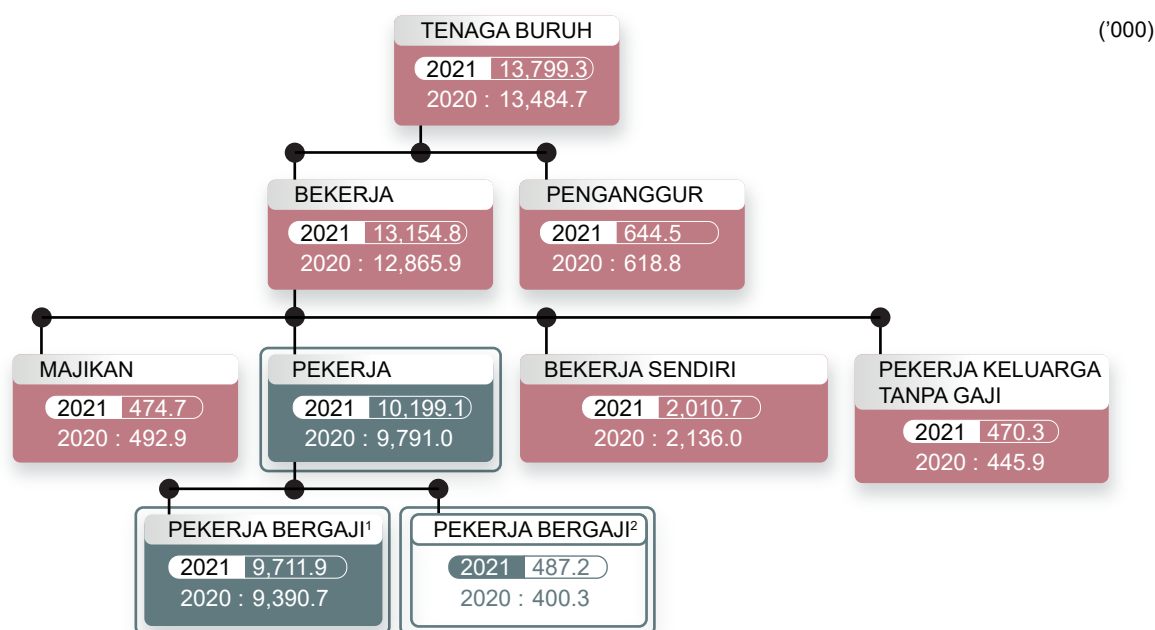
('000)

TENAGA BURUH
2021 13,799.3
2020 : 13,484.7

BEKERJA
2021 13,154.8
2020 : 12,865.9

PENGANGGUR
2021 644.5
2020 : 618.8

MAJIKAN
2021 474.7
2020 : 492.9

PEKERJA
2021 10,199.1
2020 : 9,791.0

BEKERJA SENDIRI
2021 2,010.7
2020 : 2,136.0

PEKERJA KELUARGA TANPA GAJI
2021 470.3
2020 : 445.9

PEKERJA BERGAJI$^1$
2021 9,711.9
2020 : 9,390.7

PEKERJA BERGAJI$^2$
2021 487.2
2020 : 400.3